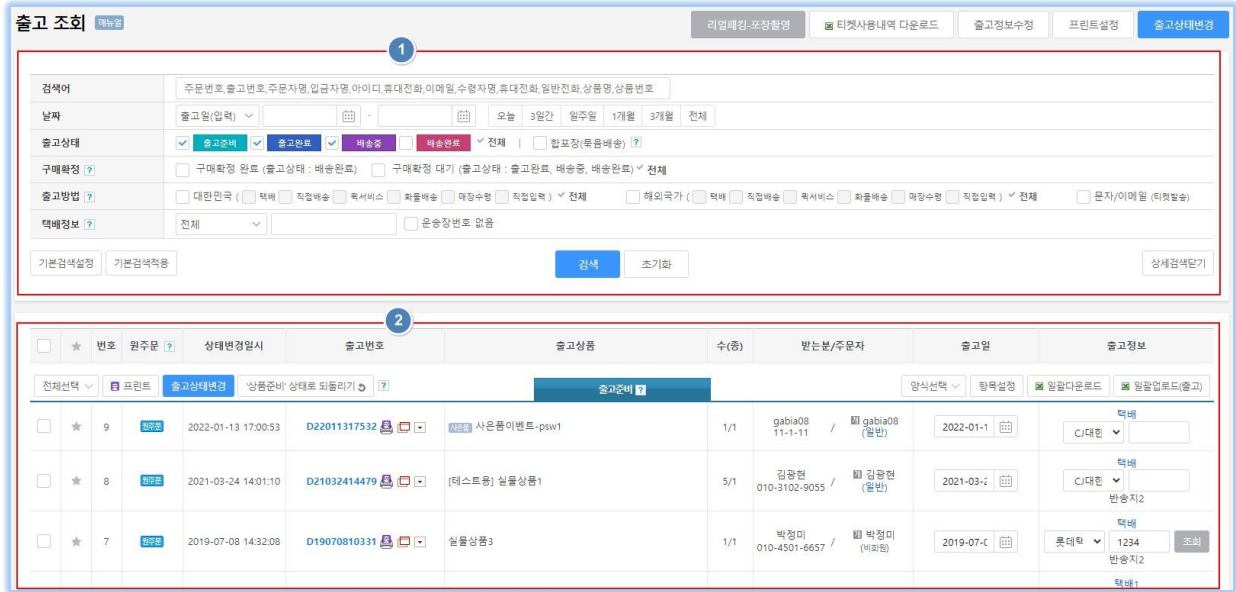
출고 조회 매뉴얼

리얼패킹-포장촬영 티켓사용내역 다운로드 출고정보수정 프린트설정 출고상태변경

1

| 검색어 | 주문번호,출고번호,주문자명,입금자명,아이디,휴대전화,이메일,수령자명,휴대전화,일반전화,상품명,상품번호 |
|---|---|
| 날짜 | 출고일(입력) - 오늘 3일간 일주일 1개월 3개월 전체 |
| 출고상태 | 출고준비 출고완료 배송중 배송완료 전체 \| 합포장(묶음배송) ? |
| 구매확정 ? | 구매확정 완료 (출고상태 : 배송완료) 구매확정 대기 (출고상태 : 출고완료, 배송중, 배송완료) 전체 |
| 출고방법 ? | 대한민국 ( 택배 직접배송 퀵서비스 화물배송 매장수령 직접입력 ) 전체 해외국가 ( 택배 직접배송 퀵서비스 화물배송 매장수령 직접입력 ) 전체 문자/이메일 (티켓발송) |
| 택배정보 ? | 전체 운송장번호 없음 |

기본검색설정 기본검색적용 검색 초기화 상세검색닫기

2

| | ★ | 번호 | 원주문 ? | 상태변경일시 | 출고번호 | 출고상품 | 수(종) | 받는분/주문자 | 출고일 | 출고정보 |
|---|---|---|---|---|---|---|---|---|---|---|
| | ★ | 9 | 원주문 | 2022-01-13 17:00:53 | D22011317532 | 사은품 사은품이벤트-psw1 | 1/1 | gabia08 11-1-11 / gabia08 (일반) | 2022-01-1 | 택배 CJ대한 |
| | ★ | 8 | 원주문 | 2021-03-24 14:01:10 | D21032414479 | [테스트용] 실물상품1 | 5/1 | 김광현 010-3102-9055 / 김광현 (일반) | 2021-03-2 | 택배 CJ대한 반송지2 |
| | ★ | 7 | 원주문 | 2019-07-08 14:32:08 | D19070810331 | 실물상품3 | 1/1 | 박정미 010-4501-6657 / 박정미 (비회원) | 2019-07-( | 택배 롯데택 1234 조회 반송지2 |

전체선택 프린트 출고상태변경 '상품준비' 상태로 되돌리기 ? 출고준비 ? 양식선택 항목설정 일괄다운로드 일괄업로드(출고)

택배1